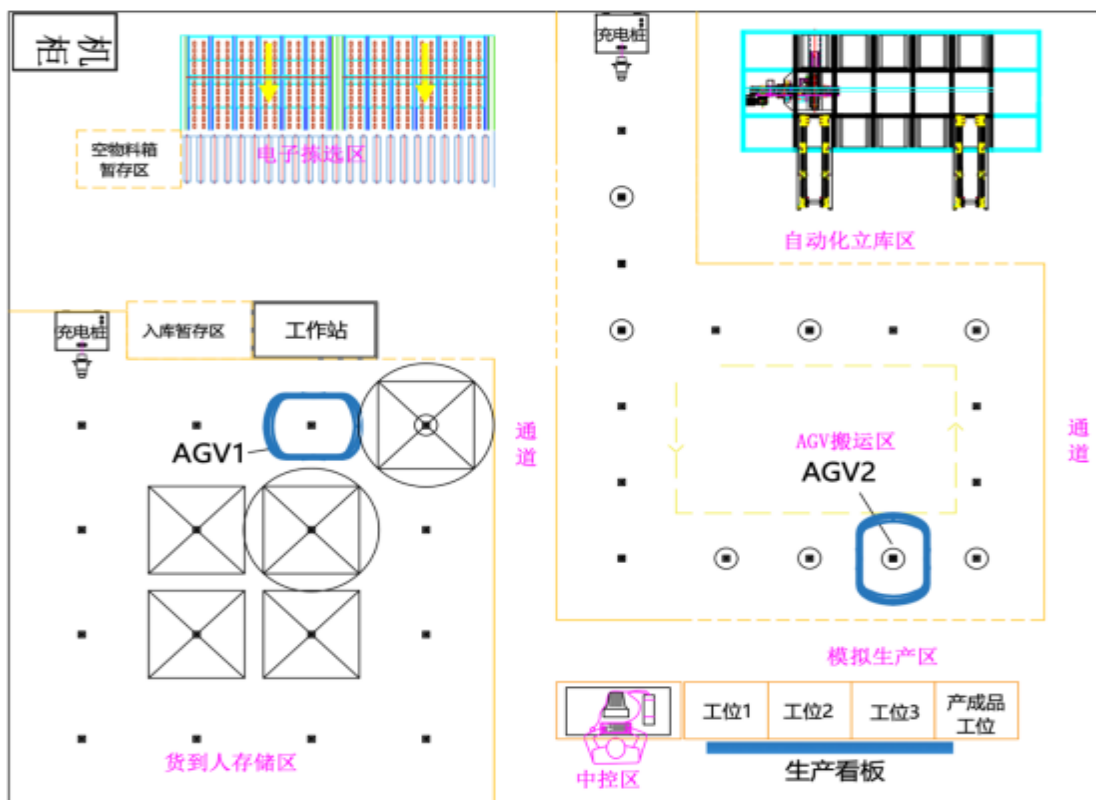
电梯

充电桩

空物料箱暂存区

电子拣选区

自动化立库区

充电桩

入库暂存区

工作站

AGV1

通道

AGV搬运区

AGV2

通道

货到人存储区

模拟生产区

| 工位1 | 工位2 | 工位3 | 产成品工位 |
|---|---|---|---|

中控区

生产看板